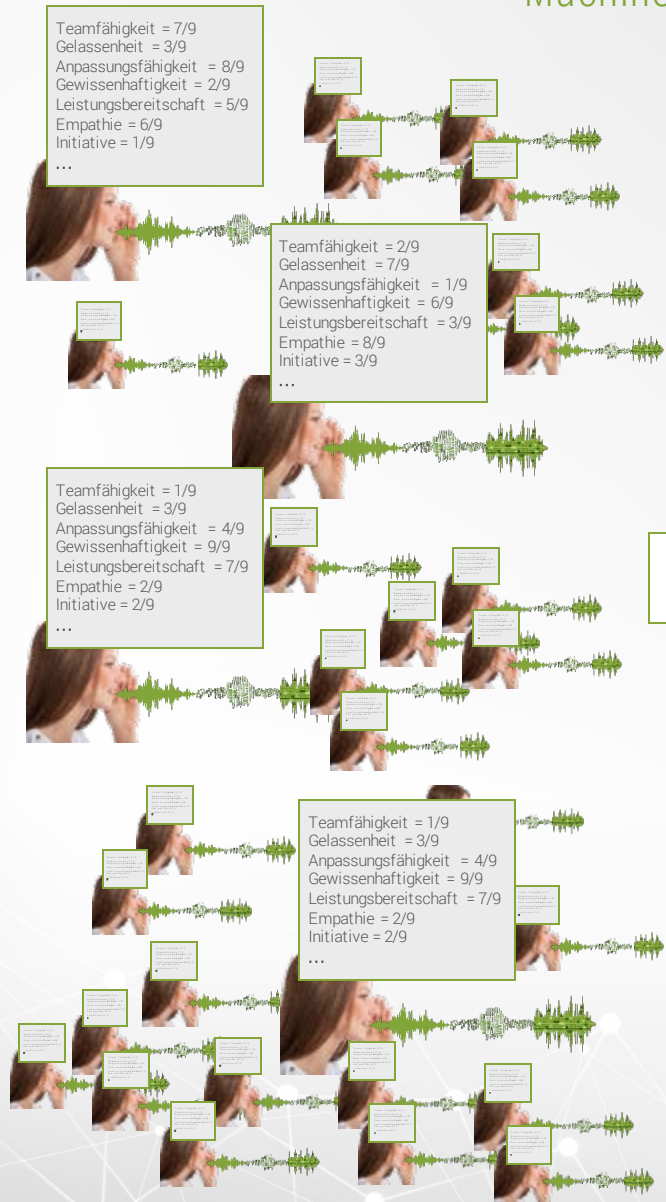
Machine

Teamfähigkeit = 7/9
Gelassenheit = 3/9
Anpassungsfähigkeit = 8/9
Gewissenhaftigkeit = 2/9
Leistungsbereitschaft = 5/9
Empathie = 6/9
Initiative = 1/9
...

Teamfähigkeit = 2/9
Gelassenheit = 7/9
Anpassungsfähigkeit = 1/9
Gewissenhaftigkeit = 6/9
Leistungsbereitschaft = 3/9
Empathie = 8/9
Initiative = 3/9
...

Teamfähigkeit = 1/9
Gelassenheit = 3/9
Anpassungsfähigkeit = 4/9
Gewissenhaftigkeit = 9/9
Leistungsbereitschaft = 7/9
Empathie = 2/9
Initiative = 2/9
...

Teamfähigkeit = 1/9
Gelassenheit = 3/9
Anpassungsfähigkeit = 4/9
Gewissenhaftigkeit = 9/9
Leistungsbereitschaft = 7/9
Empathie = 2/9
Initiative = 2/9
...